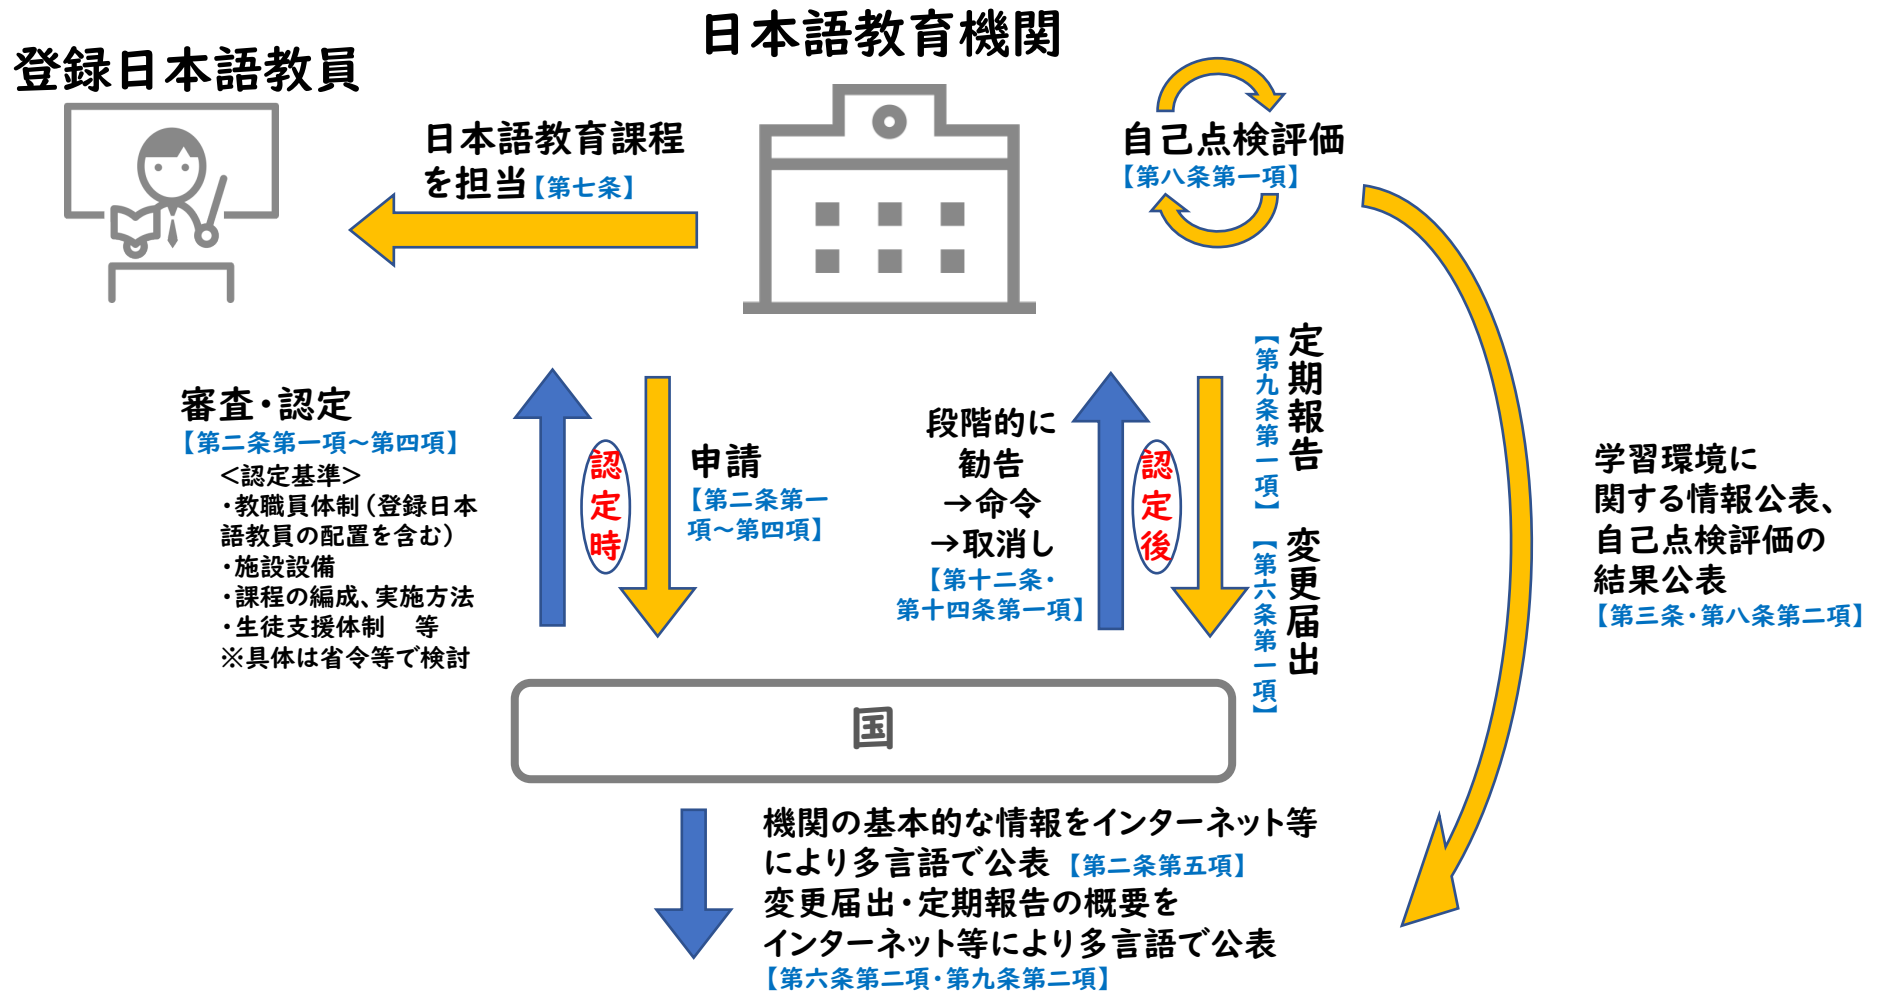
日本語教育機関

登録日本語教員

日本語教育課程を担当【第七条】

自己点検評価【第八条第一項】

審査・認定【第二条第一項~第四項】
<認定基準>
・教職員体制(登録日本語教員の配置を含む)
・施設設備
・課程の編成、実施方法
・生徒支援体制　等
※具体は省令等で検討

認定時

申請【第二条第一項~第四項】

段階的に勧告→命令→取消し【第十二条・第十四条第一項】

認定後

定期報告【第九条第一項】

変更届出【第六条第一項】

学習環境に関する情報公表、自己点検評価の結果公表【第三条・第八条第二項】

国

機関の基本的な情報をインターネット等により多言語で公表【第二条第五項】
変更届出・定期報告の概要をインターネット等により多言語で公表【第六条第二項・第九条第二項】